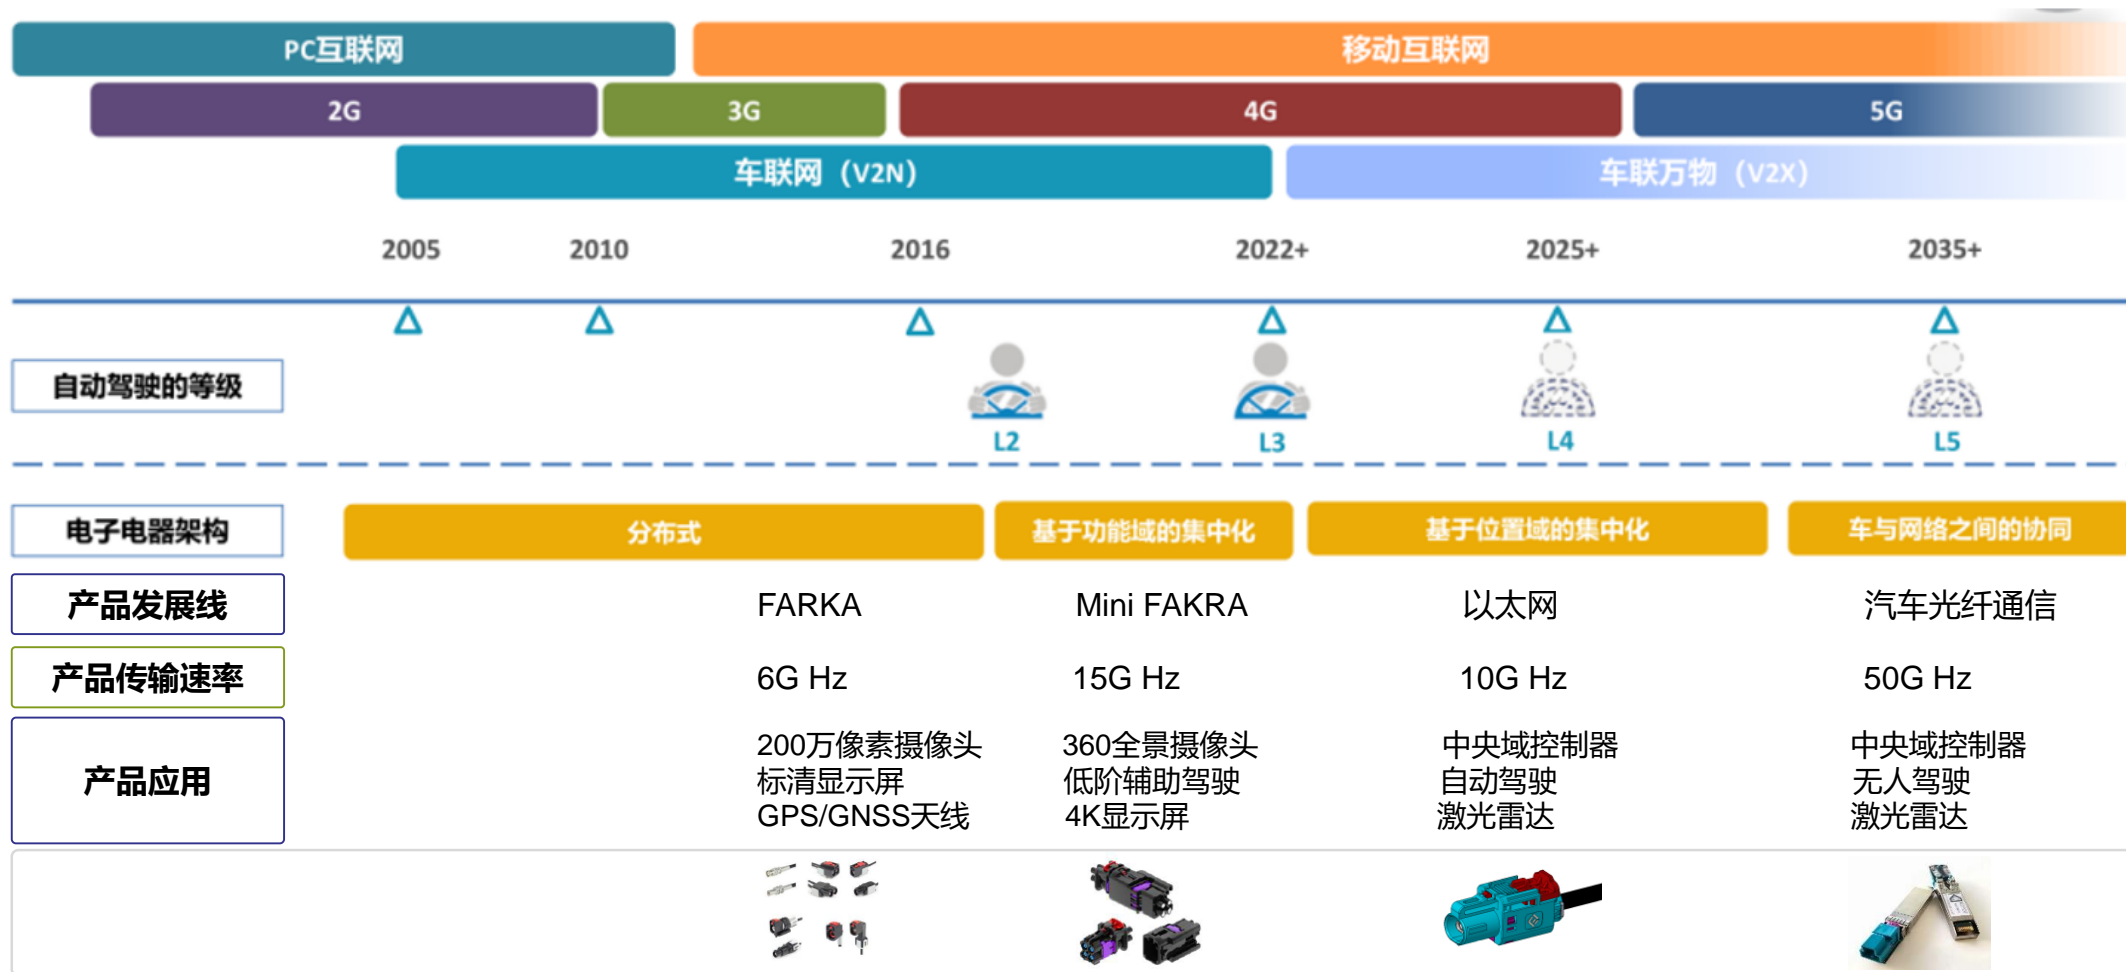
PC互联网

移动互联网

2G

3G

4G

5G

车联网（V2N）

车联万物（V2X）

2005

2010

2016

2022+

2025+

2035+

自动驾驶的等级

L2

L3

L4

L5

电子电器架构

分布式

基于功能域的集中化

基于位置域的集中化

车与网络之间的协同

产品发展线

FARKA

Mini FAKRA

以太网

汽车光纤通信

产品传输速率

6G Hz

15G Hz

10G Hz

50G Hz

产品应用

200万像素摄像头
标清显示屏
GPS/GNSS天线

360全景摄像头
低阶辅助驾驶
4K显示屏

中央域控制器
自动驾驶
激光雷达

中央域控制器
无人驾驶
激光雷达